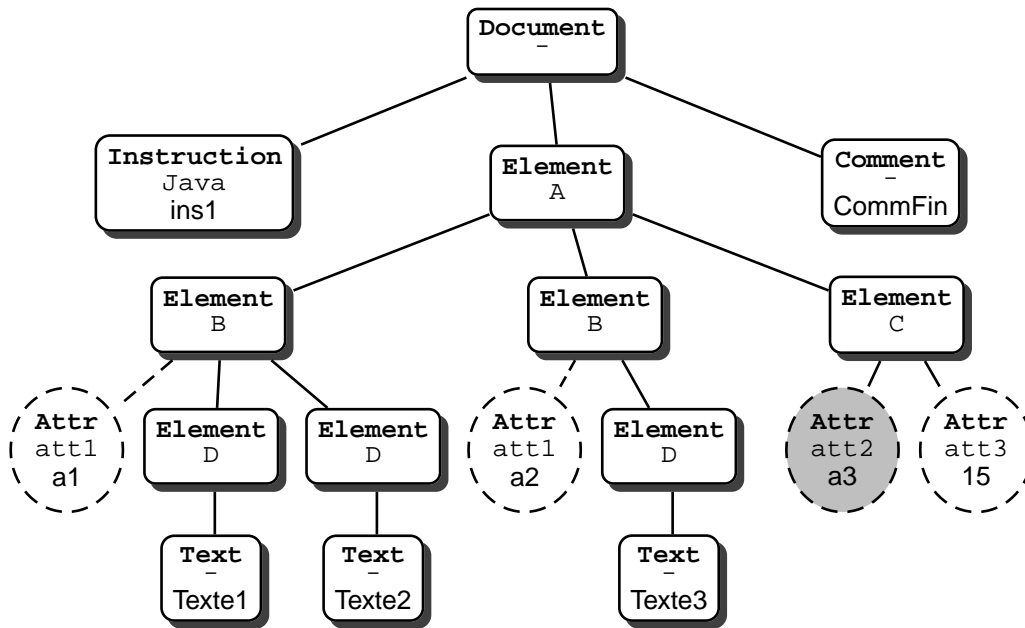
Document
–

Instruction
Java
ins1

Element
A

Comment
–
CommFin

Element
B

Element
B

Element
C

Attr
att1
a1

Element
D

Element
D

Attr
att1
a2

Element
D

Attr
att2
a3

Attr
att3
15

Text
–
Texte1

Text
–
Texte2

Text
–
Texte3